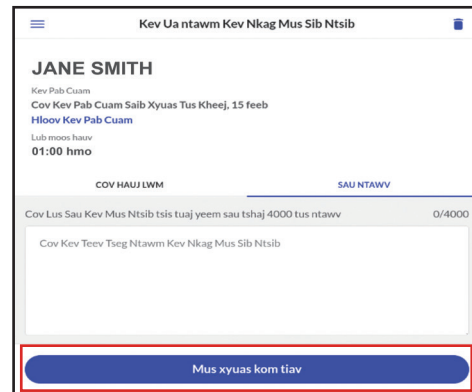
Kev Ua ntawm Kev Nkag Mus Sib Ntsib

JANE SMITH

Kev Pab Cuam
Cov Kev Pab Cuam Saib Xyuas Tus Kheej, 15 feeb
Hloov Kev Pab Cuam

Lub moos hauv
01:00 hmo

COV HAUJ LWM

SAU NTAWV

Cov Lus Sau Kev Mus Ntsib tsis tuaj yeem sau tshaj 4000 tus ntawv

0/4000

Cov Kev Teev Tseg Ntawm Kev Nkag Mus Sib Ntsib

Mus xyuas kom tiav